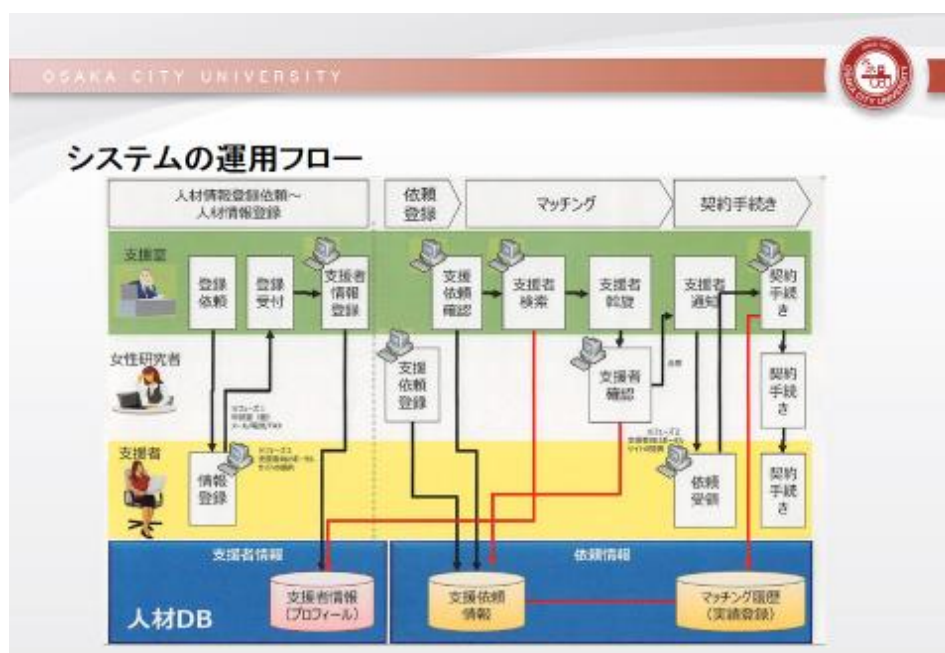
OSAKA CITY UNIVERSITY

システムの運用フロー

人材情報登録依頼～人材情報登録

依頼登録

マッチング

契約手続き

支援室

登録依頼

登録受付

支援者情報登録

支援依頼確認

支援者検索

支援者斡旋

支援者通知

契約手続き

女性研究者

支援依頼登録

支援者確認

契約手続き

支援者

情報登録

依頼受領

契約手続き

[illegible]

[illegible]

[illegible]

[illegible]

支援者情報

支援者情報(プロフィール)

人材DB

依頼情報

支援依頼情報

マッチング履歴(実績登録)